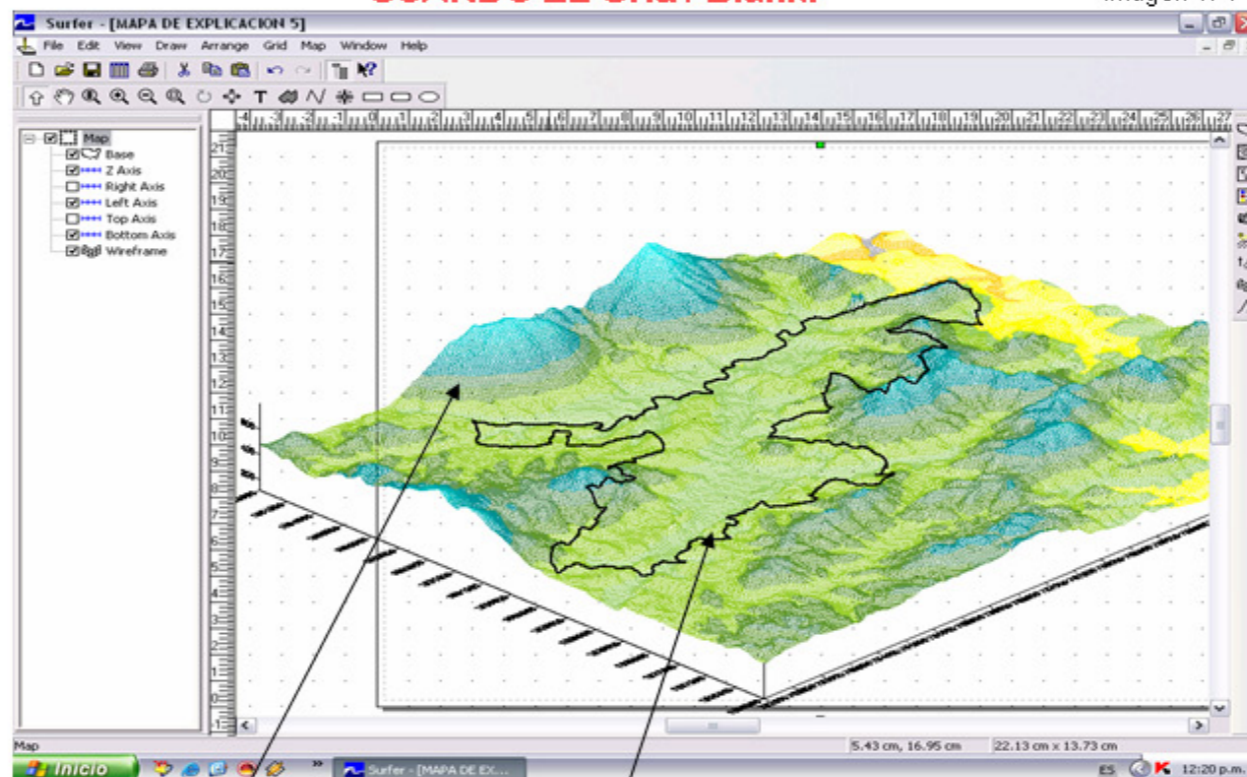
Surfer - [MAPA DE EXPLICACION 5]

File Edit View Draw Arrange Grid Map Window Help

Map
Base
Z Axis
Right Axis
Left Axis
Top Axis
Bottom Axis
Wireframe

Map

5.43 cm, 16.95 cm

22.13 cm x 13.73 cm

Inicio

Surfer - [MAPA DE EX...

ES

12:20 p.m.